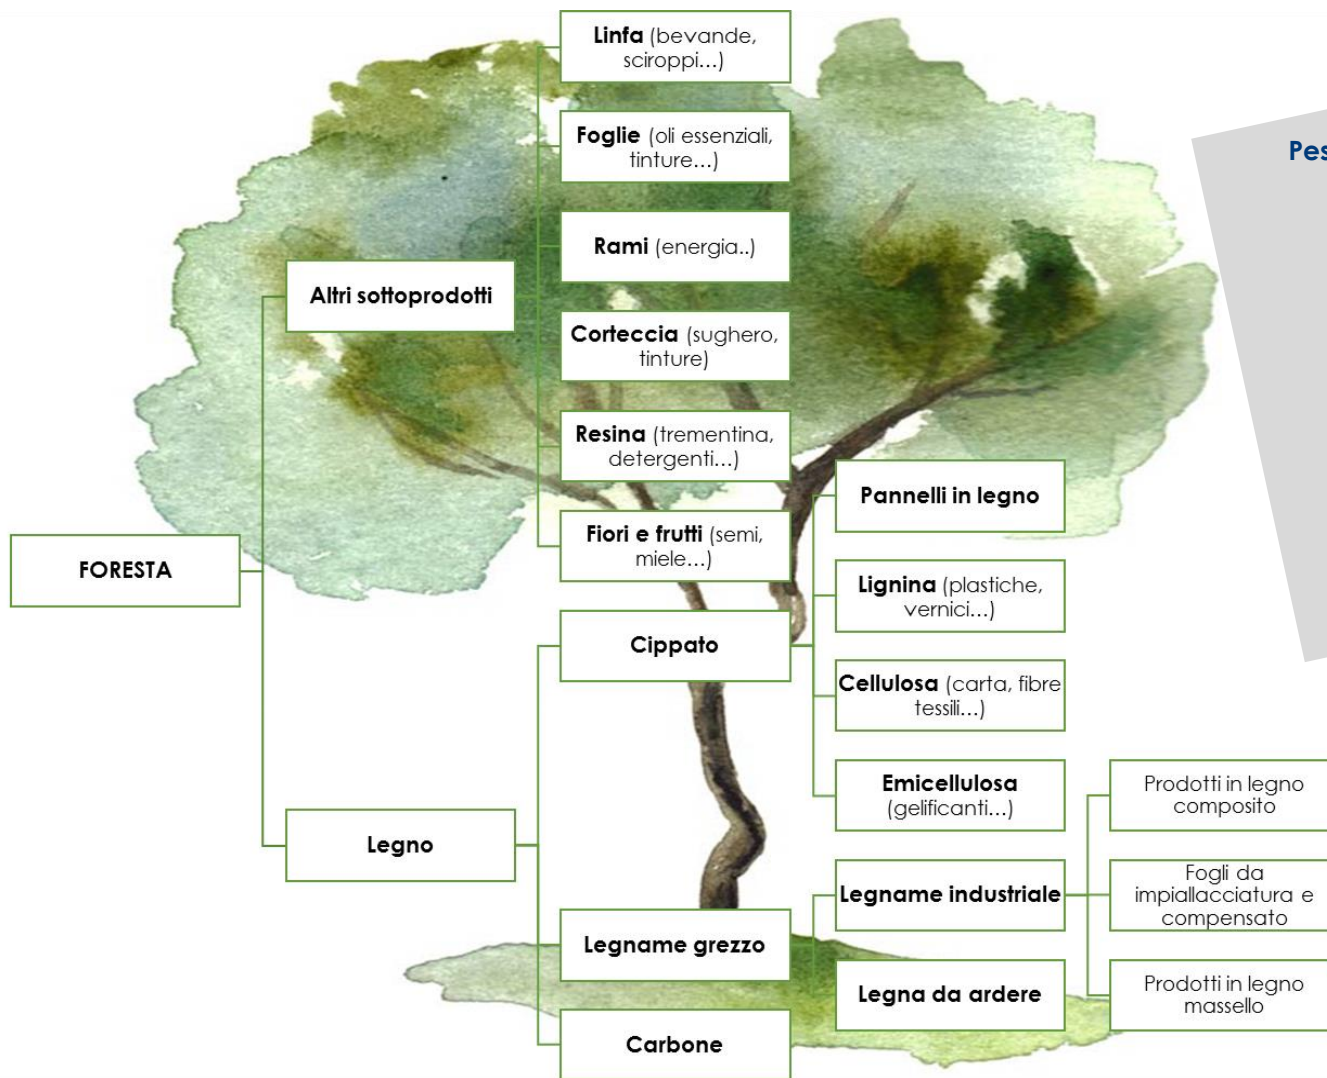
**Linfa** (bevande, sciroppi...)

**Foglie** (oli essenziali, tinture...)

**Rami** (energia..)

**Altri sottoprodotti**

**Corteccia** (sughero, tinture)

**Resina** (trementina, detergenti...)

**Fiori e frutti** (semi, miele...)

**FORESTA**

**Pannelli in legno**

**Lignina** (plastiche, vernici...)

**Cippato**

**Cellulosa** (carta, fibre tessili...)

**Emicellulosa** (gelificanti...)

**Legno**

**Legname industriale**

**Legname grezzo**

**Legna da ardere**

**Carbone**

Prodotti in legno composito

Fogli da impiallacciatura e compensato

Prodotti in legno massello

Pes